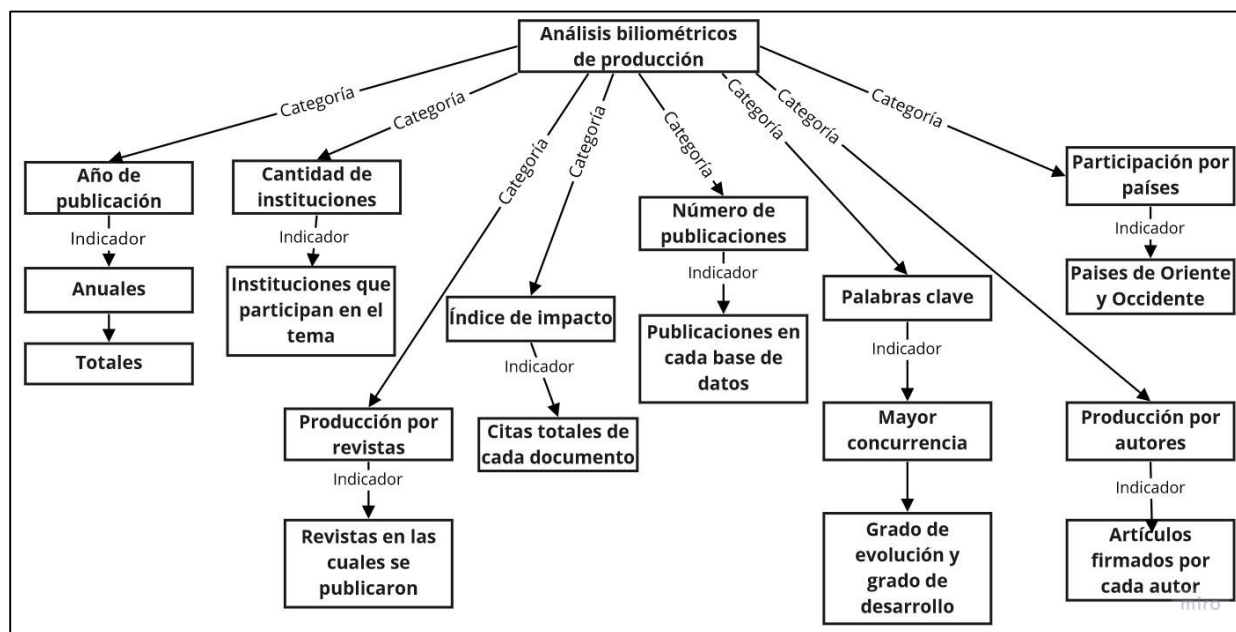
Análisis biliométricos de producción

Categoría
Categoría
Categoría
Categoría
Categoría
Categoría
Categoría
Categoría

Año de publicación
Indicador
Anuales
Totales

Cantidad de instituciones
Indicador
Instituciones que participan en el tema

Producción por revistas
Indicador
Revistas en las cuales se publicaron

Índice de impacto
Indicador
Citas totales de cada documento

Número de publicaciones
Indicador
Publicaciones en cada base de datos

Palabras clave
Indicador
Mayor concurrencia
Grado de evolución y grado de desarrollo

Participación por países
Indicador
Paises de Oriente y Occidente

Producción por autores
Indicador
Artículos firmados por cada autor

miro